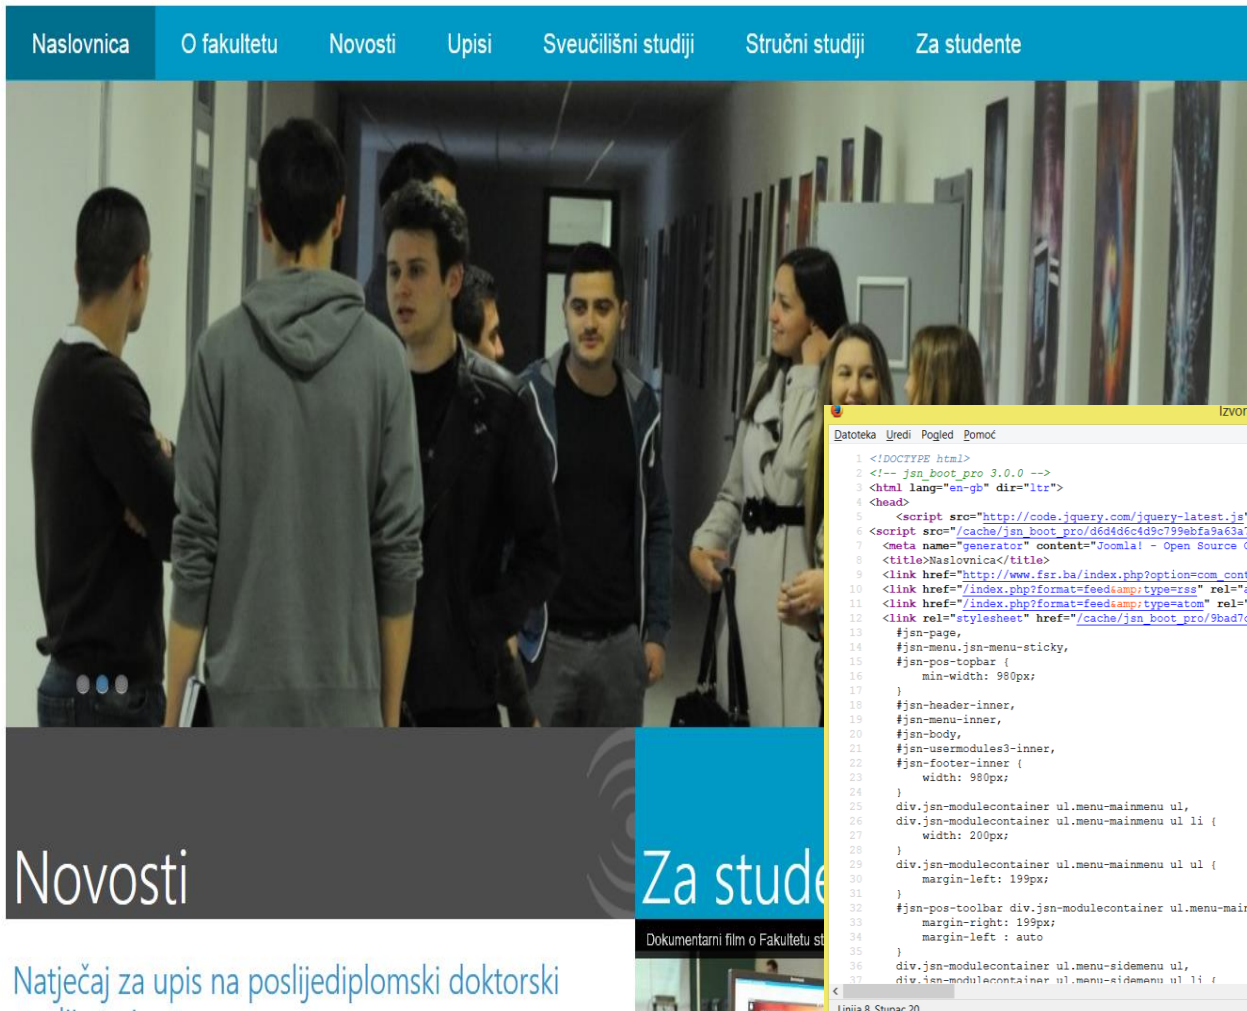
Naslovnica O fakultetu Novosti Upisi Sveučilišni studiji Stručni studiji Za studente

Novosti

Natječaj za upis na poslijediplomski doktorski

Za stude

Dokumentarni film o Fakultetu st

Izvor

Datoteka Uredi Pogled Pomoć

1 <!DOCTYPE html>
2 <!-- jsn_boot_pro 3.0.0 -->
3 <html lang="en-gb" dir="ltr">
4 <head>
5 <script src="http://code.jquery.com/jquery-latest.js"
6 <script src="/cache/jsn_boot_pro/d6d4d6c4d9c799ebfa9a63a
7 <meta name="generator" content="Joomla! - Open Source C
8 <title>Naslovnica</title>
9 <link href="http://www.fsr.ba/index.php?option=com_cont
10 <link href="/index.php?format=feed&amp;type=rss" rel="
11 <link href="/index.php?format=feed&amp;type=atom" rel="
12 <link rel="stylesheet" href="/cache/jsn_boot_pro/9bad7c
13 #jsn-page,
14 #jsn-menu.jsn-menu-sticky,
15 #jsn-pos-topbar {
16 min-width: 980px;
17 }
18 #jsn-header-inner,
19 #jsn-menu-inner,
20 #jsn-body,
21 #jsn-usermodules3-inner,
22 #jsn-footer-inner {
23 width: 980px;
24 }
25 div.jsn-modulecontainer ul.menu-mainmenu ul,
26 div.jsn-modulecontainer ul.menu-mainmenu ul li {
27 width: 200px;
28 }
29 div.jsn-modulecontainer ul.menu-mainmenu ul ul {
30 margin-left: 199px;
31 }
32 #jsn-pos-toolbar div.jsn-modulecontainer ul.menu-mai
33 margin-right: 199px;
34 margin-left : auto
35 }
36 div.jsn-modulecontainer ul.menu-sidemenu ul,
37 div.jsn-modulecontainer ul.menu-sidemenu ul li {

Linija 8, Stupac 20